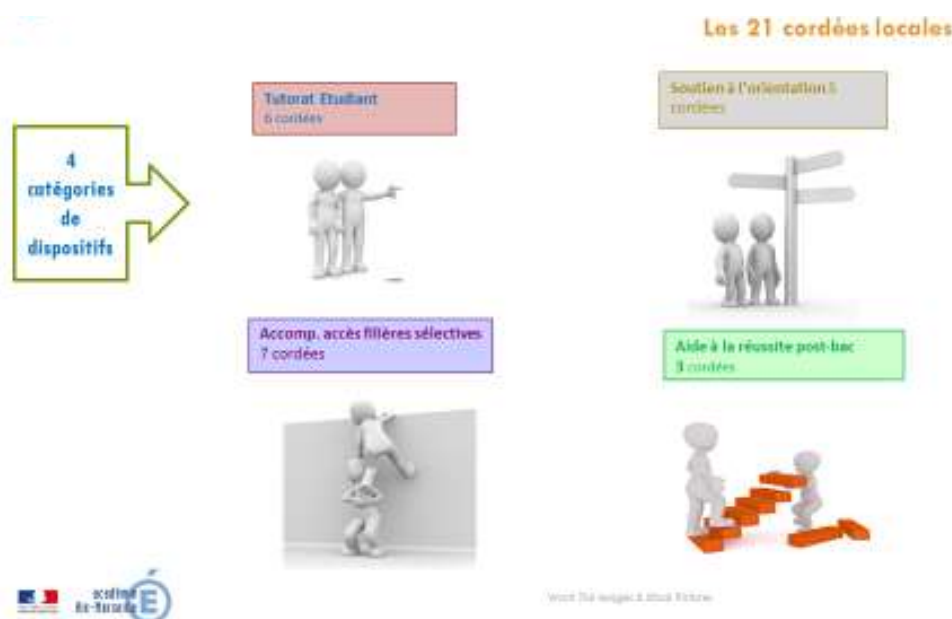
Les 21 cordées locales

4 catégories de dispositifs

Tutorat Etudiant
6 cordées

Soutien à l'orientation 5 cordées

Accomp. accès filières sélectives
7 cordées

Aide à la réussite post-bac
3 cordées

académie Aix-Marseille

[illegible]